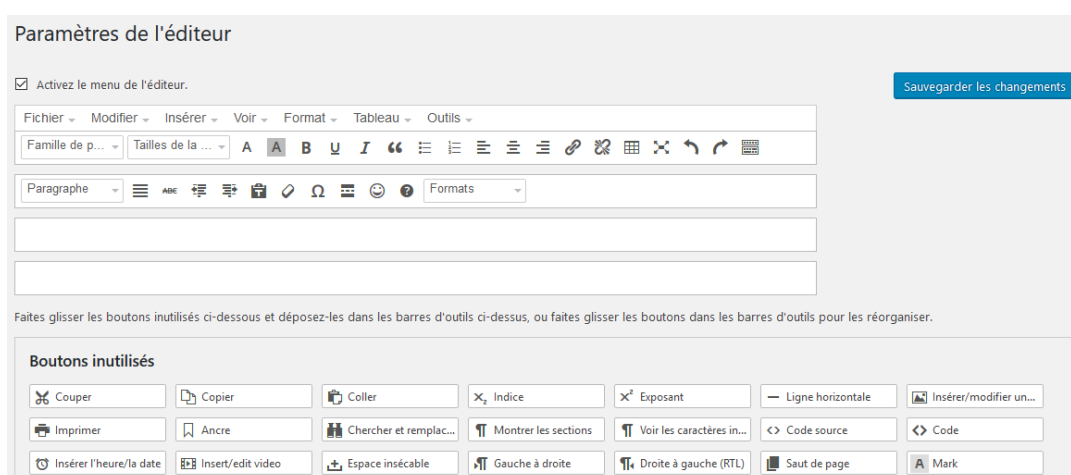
Paramètres de l'éditeur

☑ Activez le menu de l'éditeur.

Sauvegarder les changements

Fichier Modifier Insérer Voir Format Tableau Outils

Famille de p... Tailles de la ... A A B U I

Paragraphe Ω Formats

Faites glisser les boutons inutilisés ci-dessous et déposez-les dans les barres d'outils ci-dessus, ou faites glisser les boutons dans les barres d'outils pour les réorganiser.

Boutons inutilisés

Couper Copier Coller $X_2$ Indice $X^2$ Exposant Ligne horizontale Insérer/modifier un...

Imprimer Ancre Chercher et remplac... Montrer les sections Voir les caractères in... <> Code source <> Code

Insérer l'heure/la date Insert/edit video Espace insécable Gauche à droite Droite à gauche (RTL) Saut de page A Mark